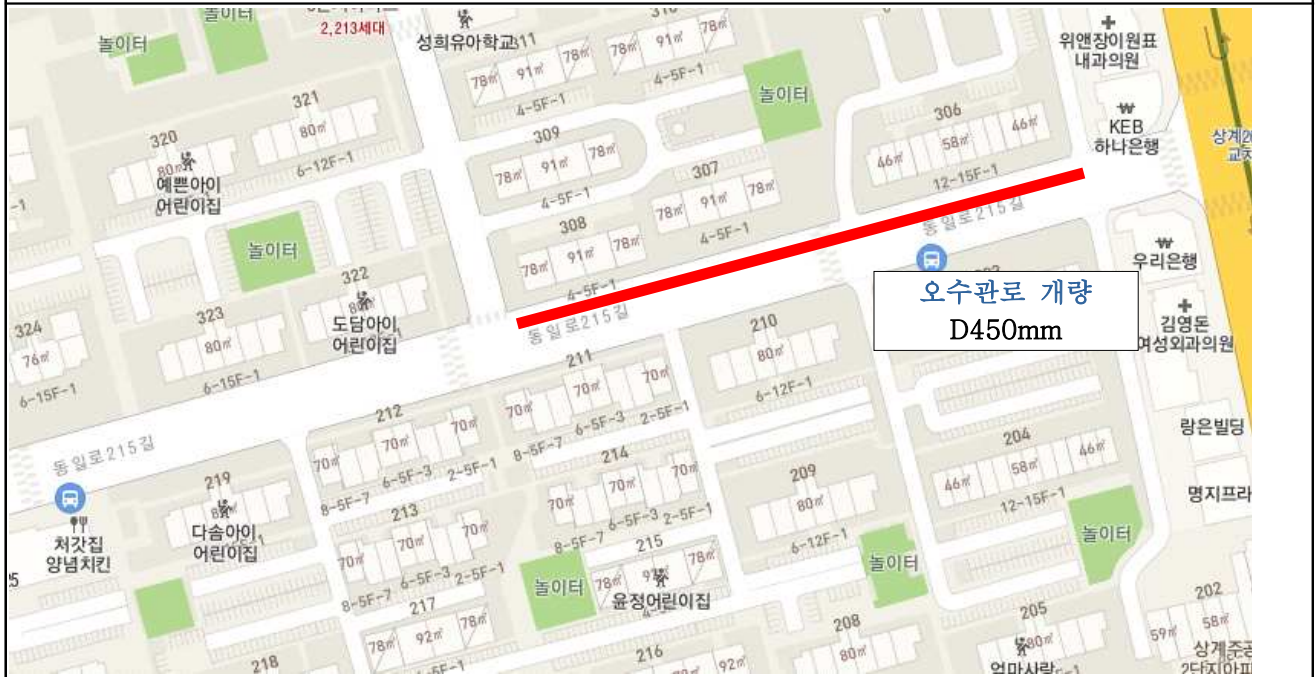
놀이터
2,213세대
성희유아학교
310
놀이터
78㎡ 91㎡ 78㎡
78㎡ 91㎡ 78㎡
4-5F-1
4-5F-1
위앤장이원표 내과의원
321
80㎡
6-12F-1
놀이터
309
78㎡ 91㎡ 78㎡
4-5F-1
306
46㎡ 58㎡ 46㎡
12-15F-1
KEB 하나은행
320
80㎡
예쁜아이 어린이집
307
78㎡ 91㎡ 78㎡
4-5F-1
상계2 교차
놀이터
308
78㎡ 91㎡ 78㎡
4-5F-1
동일로215길
우리은행
322
80㎡
도담아이 어린이집
오수관로 개량
D450mm
324
76㎡
6-15F-1
323
80㎡
6-15F-1
동일로215길
210
80㎡
6-12F-1
김영돈 여성외과의원
211
70㎡ 70㎡ 70㎡
8-5F-7 6-5F-3 2-5F-1
212
70㎡ 70㎡ 70㎡
8-5F-7 6-5F-3 2-5F-1
랑은빌딩
동일로215길
214
70㎡ 70㎡ 70㎡
8-5F-7 6-5F-3 2-5F-1
209
80㎡
6-12F-1
204
46㎡ 58㎡ 46㎡
12-15F-1
명지프라
219
80㎡
다솜아이 어린이집
213
70㎡ 70㎡ 70㎡
8-5F-7 6-5F-3 2-5F-1
놀이터
처갓집 양념치킨
215
78㎡ 91㎡ 78㎡
윤정어린이집
놀이터
놀이터
놀이터
217
78㎡ 92㎡ 78㎡
4-5F-1
202
59㎡ 58㎡
208
80㎡
205
80㎡
엄마사랑
상계주공 2단지아파
218
216
78㎡ 92㎡